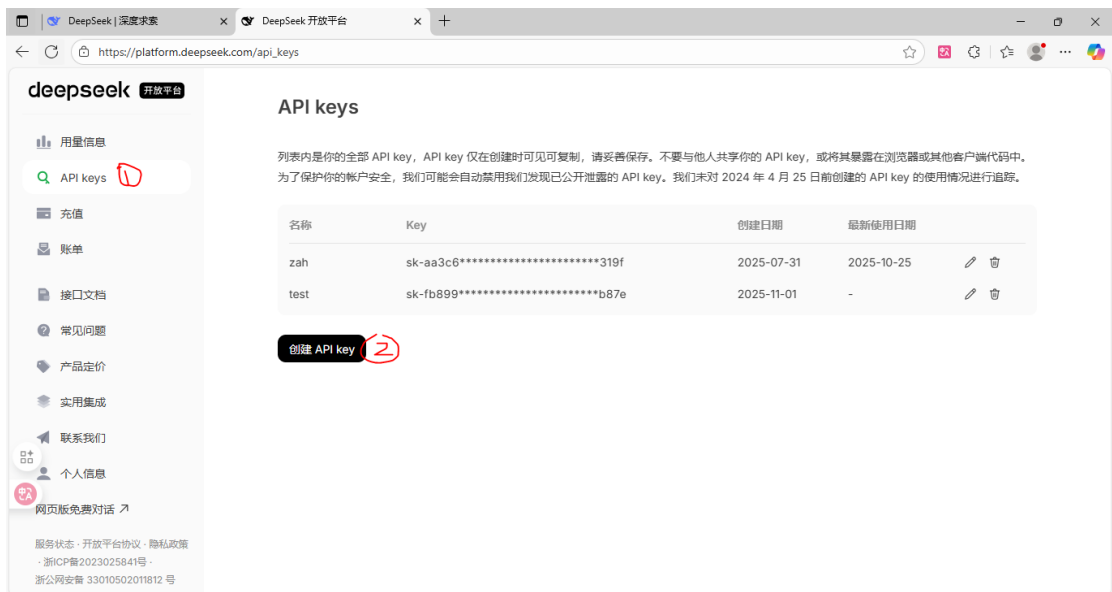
DeepSeek | 深度求索
DeepSeek 开放平台
https://platform.deepseek.com/api_keys

deepseek 开放平台

用量信息
API keys 1
充值
账单
接口文档
常见问题
产品定价
实用集成
联系我们
个人信息
网页版免费对话 ↗

服务状态 · 开放平台协议 · 隐私政策 · 浙ICP备2023025841号 · 浙公网安备 33010502011812 号

API keys

列表内是你的全部 API key，API key 仅在创建时可见可复制，请妥善保存。不要与他人共享你的 API key，或将其暴露在浏览器或其他客户端代码中。为了保护你的帐户安全，我们可能会自动禁用我们发现已公开泄露的 API key。我们未对 2024 年 4 月 25 日前创建的 API key 的使用情况进行追踪。

| 名称 | Key | 创建日期 | 最新使用日期 |
|---|---|---|---|
| zah | sk-aa3c6************************319f | 2025-07-31 | 2025-10-25 |
| test | sk-fb899************************b87e | 2025-11-01 | - |

创建 API key 2